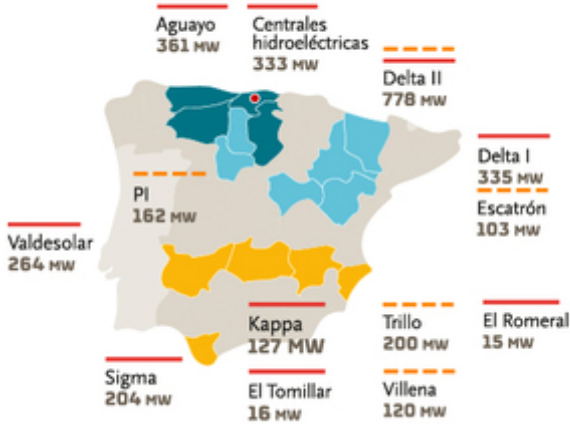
Aguayo
361 MW

Centrales hidroeléctricas
333 MW

Delta II
778 MW

Delta I
335 MW

Escatrón
103 MW

PI
162 MW

Valdesolar
264 MW

Kappa
127 MW

Trillo
200 MW

El Romeral
15 MW

Sigma
204 MW

El Tomillar
16 MW

Villena
120 MW